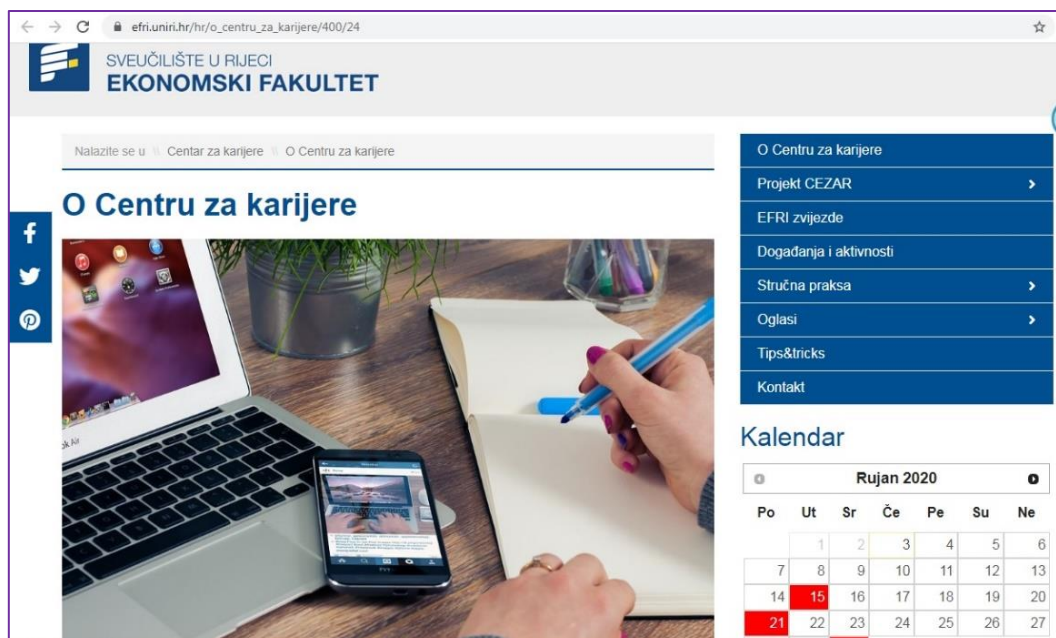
efri.uniri.hr/hr/o_centru_za_karijere/400/24

SVEUČILIŠTE U RIJECI
EKONOMSKI FAKULTET

Nalazite se u \\ Centar za karijere \\ O Centru za karijere

O Centru za karijere

O Centru za karijere
Projekt CEZAR
EFRI zvijezde
Događanja i aktivnosti
Stručna praksa
Oglasi
Tips&tricks
Kontakt

Kalendar

Rujan 2020

| Po | Ut | Sr | Če | Pe | Su | Ne |
|---|---|---|---|---|---|---|
| | 1 | 2 | 3 | 4 | 5 | 6 |
| 7 | 8 | 9 | 10 | 11 | 12 | 13 |
| 14 | 15 | 16 | 17 | 18 | 19 | 20 |
| 21 | 22 | 23 | 24 | 25 | 26 | 27 |